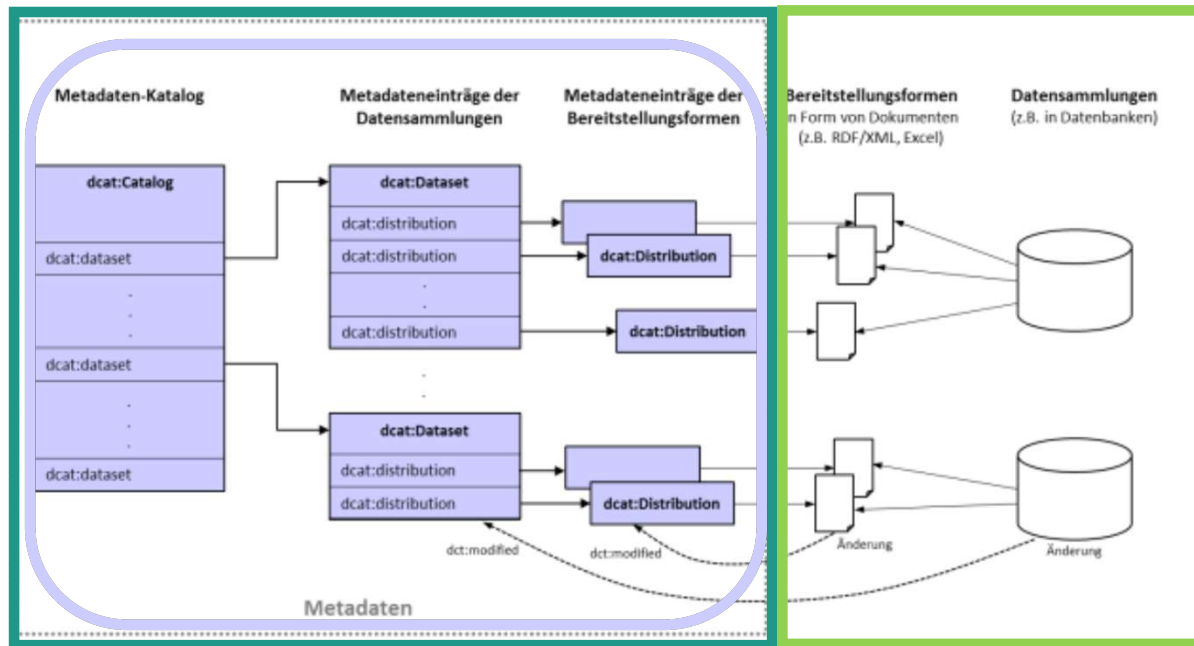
Metadaten-Katalog

Metadateneinträge der Datensammlungen

Metadateneinträge der Bereitstellungsformen

Bereitstellungsformen
n Form von Dokumenten (z.B. RDF/XML, Excel)

Datensammlungen
(z.B. in Datenbanken)

dcat:Catalog

dcat:dataset

dcat:dataset

dcat:dataset

dcat:Dataset

dcat:distribution

dcat:distribution

dcat:distribution

dcat:Distribution

dcat:Distribution

dcat:Dataset

dcat:distribution

dcat:distribution

dcat:Distribution

dct:modified

dct:modified

Änderung

Änderung

Metadaten